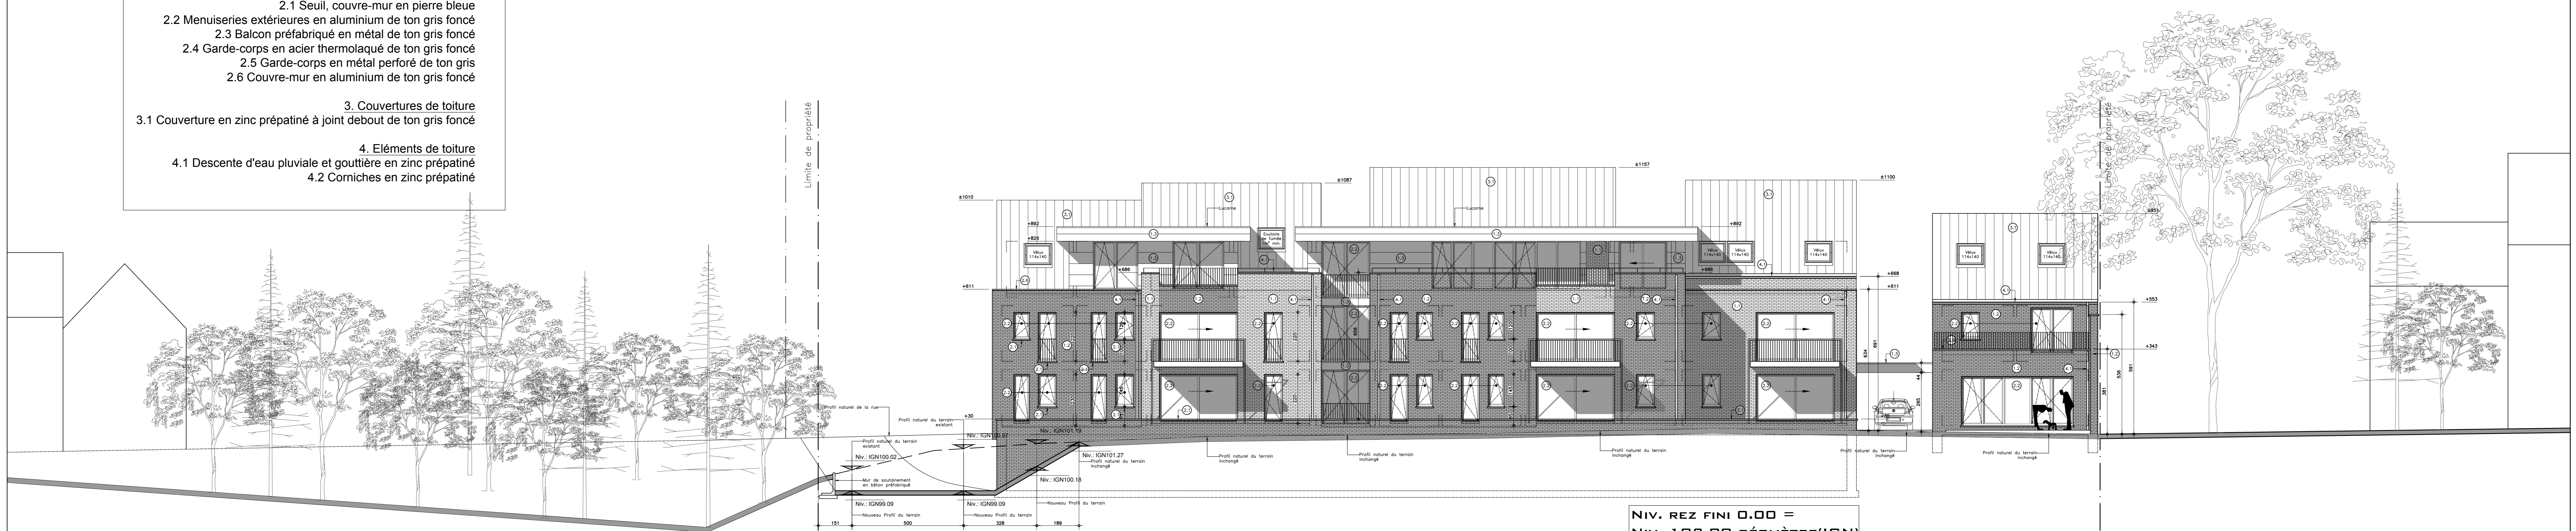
2.1 Seuil, couvre-mur en pierre bleue
2.2 Menuiseries extérieures en aluminium de ton gris foncé
2.3 Balcon préfabriqué en métal de ton gris foncé
2.4 Garde-corps en acier thermolaqué de ton gris foncé
2.5 Garde-corps en métal perforé de ton gris
2.6 Couvre-mur en aluminium de ton gris foncé

3. Couvertures de toiture
3.1 Couverture en zinc prépatiné à joint debout de ton gris foncé

4. Eléments de toiture
4.1 Descente d'eau pluviale et gouttière en zinc prépatiné
4.2 Corniches en zinc prépatiné

Limite de propriété

Limite de propriété

±1010
±1087
±1157
±1100
+892
+825
+686
+611
+30
+668
+611
+553
+343
Lucarne
Lucarne
Velux 114x140
Velux 114x140
Velux 114x140
Velux 114x140
Velux 114x140
Velux 114x140
Velux 114x140

Profil naturel de la rue
Profil naturel du terrain existant
Profil naturel du terrain existant
Niv.: IGN100.97
Niv.: IGN101.19
Niv.: IGN100.02
Niv.: IGN101.27
Profil naturel du terrain inchangé
Niv.: IGN100.18
Mur de soutènement en béton préfabriqué
Niv.: IGN99.09
Niv.: IGN99.09
Nouveau Profil du terrain
Nouveau Profil du terrain
Nouveau Profil du terrain
Profil naturel du terrain inchangé
Profil naturel du terrain inchangé
Profil naturel du terrain inchangé
Profil naturel du terrain inchangé
Profil naturel du terrain inchangé
151
500
328
189

Niv. rez fini 0.00 =
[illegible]